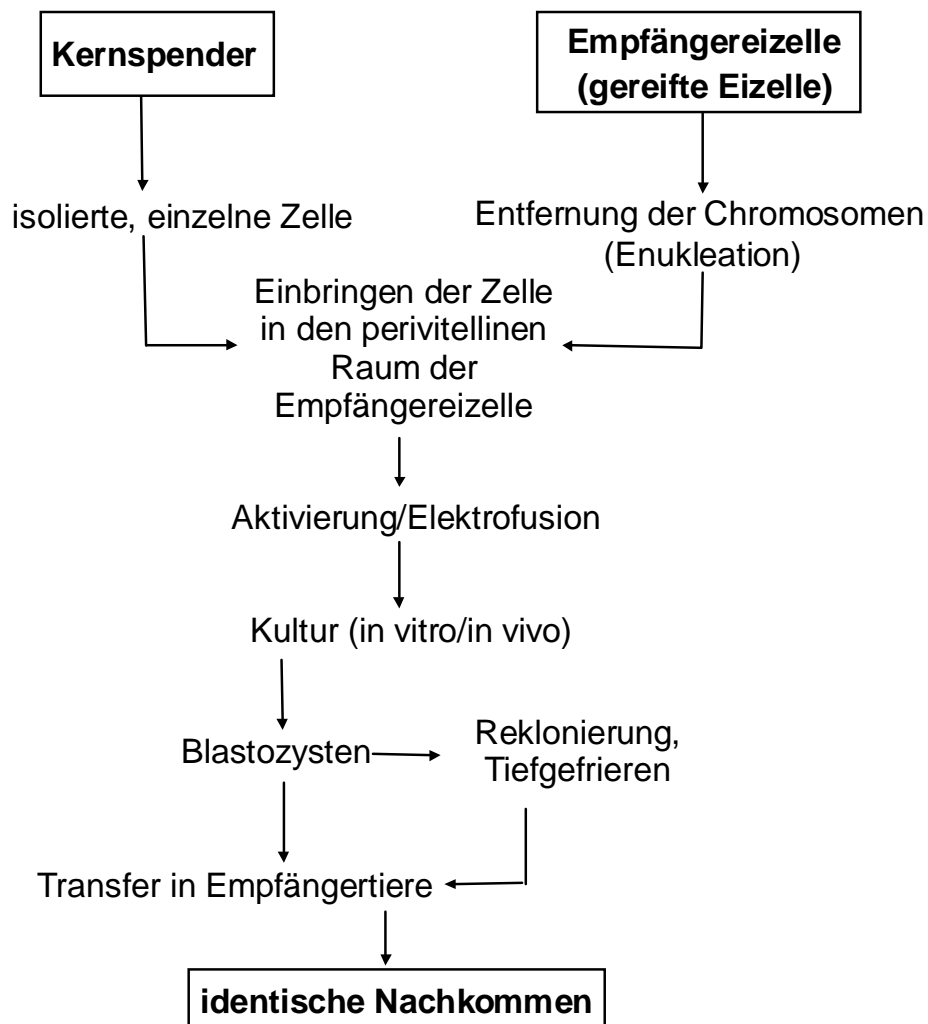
Kernspender

Empfängereizelle
(gereifte Eizelle)

isolierte, einzelne Zelle

Entfernung der Chromosomen
(Enukleation)

Einbringen der Zelle
in den perivitellinen
Raum der
Empfängereizelle

Aktivierung/Elektrofusion

Kultur (in vitro/in vivo)

Blastozysten

Reklonierung,
Tiefgefrieren

Transfer in Empfängertiere

identische Nachkommen